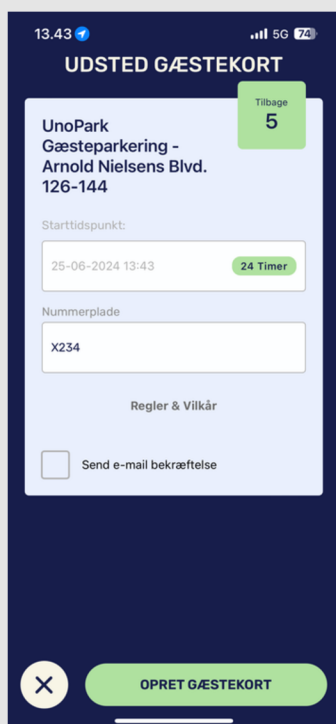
13.43 5G 74

UDSTED GÆSTEKORT

Tilbage
5

UnoPark Gæsteparkering - Arnold Nielsens Blvd. 126-144

Starttidspunkt:

25-06-2024 13:43

24 Timer

Nummerplade

X234

Regler & Vilkår

Send e-mail bekræftelse

OPRET GÆSTEKORT